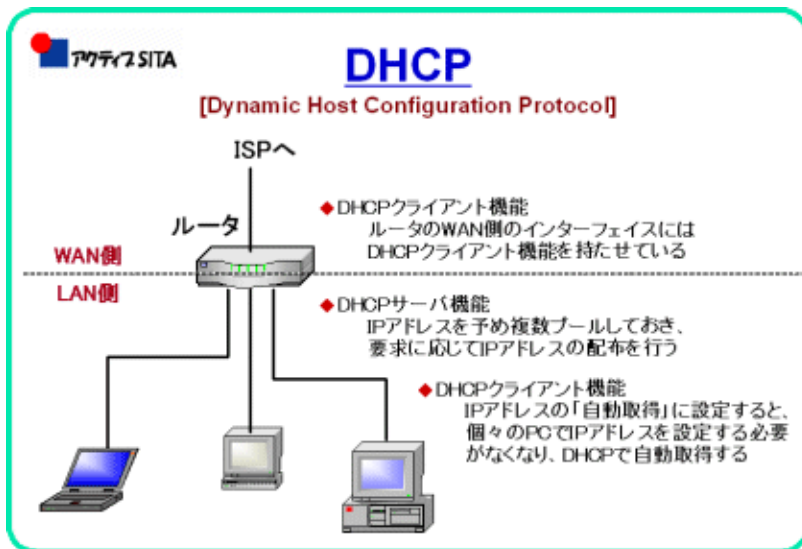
アクティブSITA

DHCP

[Dynamic Host Configuration Protocol]

ISPへ

ルータ

WAN側

LAN側

◆DHCPクライアント機能
ルータのWAN側のインターフェイスには
DHCPクライアント機能を持たせている

◆DHCPサーバ機能
IPアドレスを予め複数プールしておき、
要求に応じてIPアドレスの配布を行う

◆DHCPクライアント機能
IPアドレスの「自動取得」に設定すると、
個々のPCでIPアドレスを設定する必要
がなくなり、DHCPで自動取得する